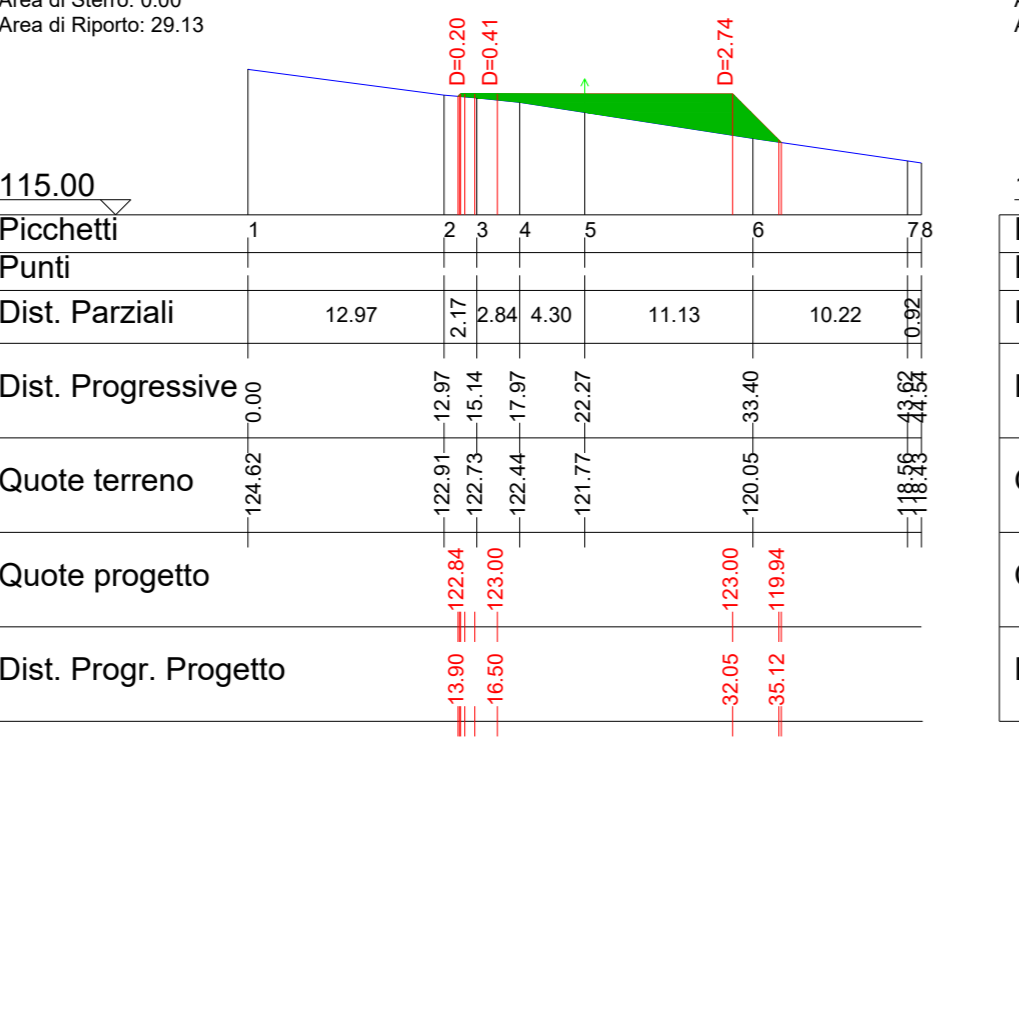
Area di Sterro: 0.00
Area di Riporto: 29.13

D=0.20 D=0.41 D=2.74

115.00

| Picchetti | 1 | 2 | 3 | 4 | 5 | 6 | 7 | 8 |
|---|---|---|---|---|---|---|---|---|
| Punti | | | | | | | | |
| Dist. Parziali | 12.97 | 2.17 | 2.84 | 4.30 | 11.13 | 10.22 | 0.92 | |
| Dist. Progressive | 0.00 | 12.97 | 15.14 | 17.97 | 22.27 | 33.40 | 43.62 | 44.54 |
| Quote terreno | 124.62 | 122.91 | 122.73 | 122.44 | 121.77 | 120.05 | 118.56 | 118.43 |

| Quote progetto | 122.84 | 123.00 | 123.00 | 119.94 |
|---|---|---|---|---|
| Dist. Progr. Progetto | 13.90 | 16.50 | 32.05 | 35.12 |